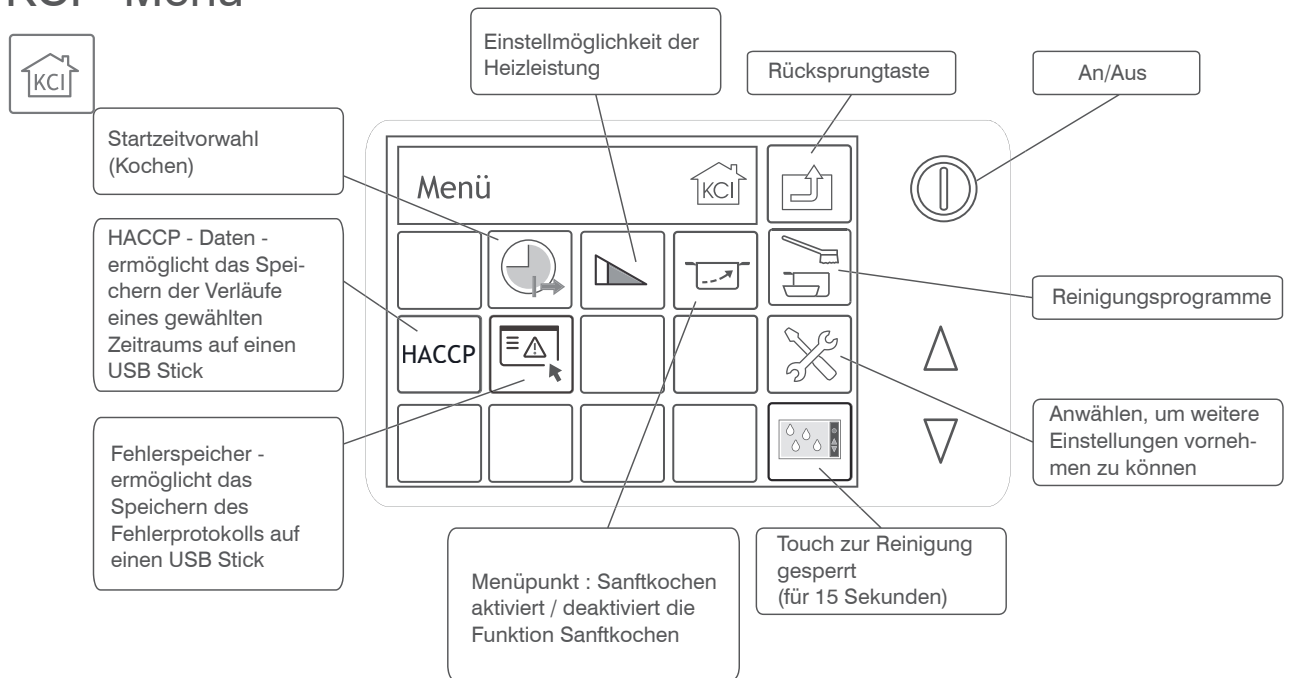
KCI - Menü

KCI

Einstellmöglichkeit der Heizleistung

Rücksprungtaste

An/Aus

Startzeitvorwahl (Kochen)

Menü

KCI

HACCP - Daten - ermöglicht das Speichern der Verläufe eines gewählten Zeitraums auf einen USB Stick

Reinigungsprogramme

HACCP

Anwählen, um weitere Einstellungen vornehmen zu können

Fehlerspeicher - ermöglicht das Speichern des Fehlerprotokolls auf einen USB Stick

Touch zur Reinigung gesperrt (für 15 Sekunden)

Menüpunkt : Sanftkochen aktiviert / deaktiviert die Funktion Sanftkochen